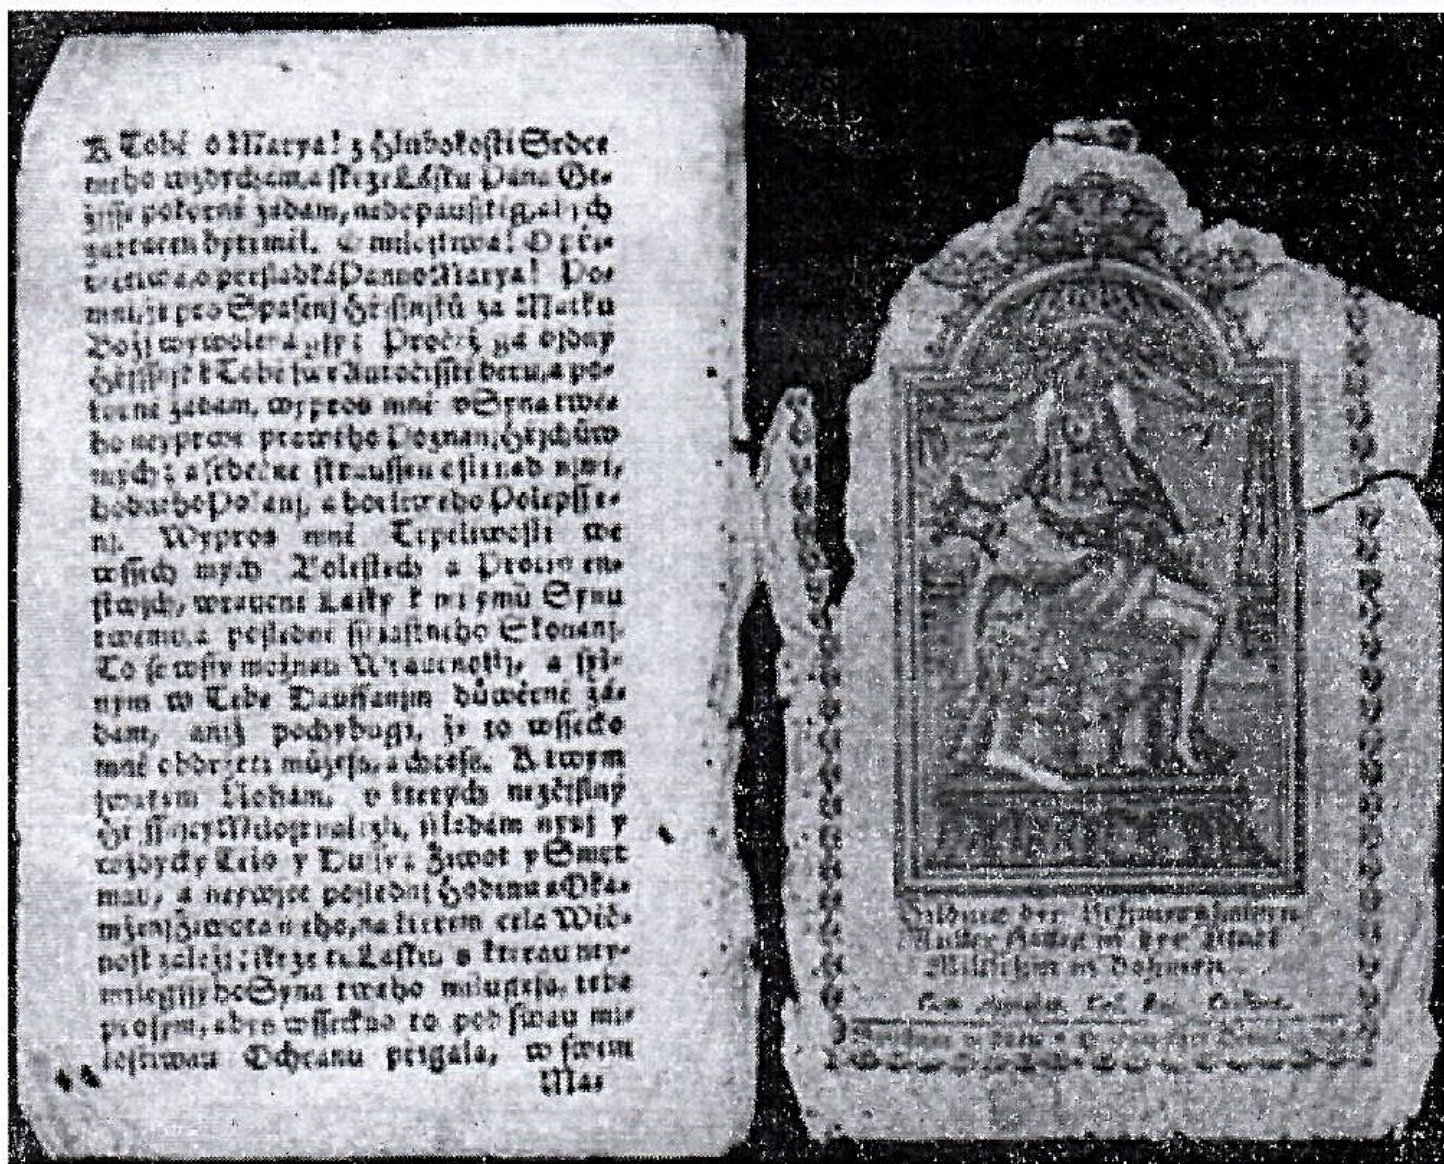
K Tobě ó Marya! z Hlubokosti Srdečného wzdychám, a skrze Lásku Pána Gežjsse pokorně žádám, abe pausstjag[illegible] zarmaucenj bytj mil. O milostiwá! O přeswatá, o přesladká Panno Marya! Pomni, že pro Spasenj Hřjssnjků za Matku Božj wywolena gsy; Protož ga obzwlásstnj k Tobě swé Autočisstě beru, a pokorně žádám, wypros mně v Syna twého nejprwé prawého Poznanj Hřjchůw mých; a srdečné strausstenj nad njmi, dobrého Pokánj, a horliwého Polepssenj. Wypros mně Trpělivosti we wsseech mých Bolestech a Protiwenstwjch, wraucné Lásky k milému Synu twemu, a posledni sstastného Skonanj. To se twé mocné Wraucnosti, a s pevným w Tebe Daufanjm důwěrně žádam, aniž pochybugi, že to wssecko mně obdržeti můžeš, a chceš. K twým swatým Nohám, v kterých nejčistssj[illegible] Milosrdenstwj, skládam nynj y každý Tělo y Dussi, žiwot y Smrt mau, a neywjce posledni Hodinu a Okamženj žiwota mého, na kterém celá Wěčnost záležj; skrze tu Lásku, s kterau nejmilegssiho Syna twého milugessi, tebe prosým, abys wssecko to pod swau milostiwau Ochranu přigala, w swém Ma

Bildnuß der Schmerzhaften Mutter Gottes in dem Alten Mileschin in Bohmen.
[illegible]
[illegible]